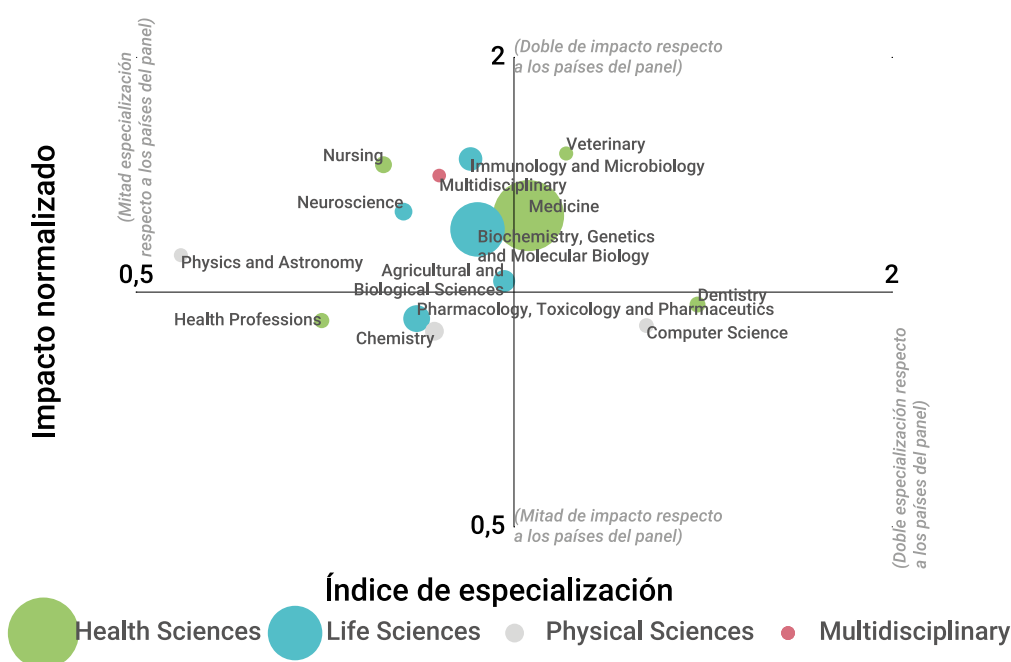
Impacto normalizado

(Mitad especialización respecto a los países del panel)

2

(Doble de impacto respecto a los países del panel)

Nursing
Immunology and Microbiology
Veterinary
Multidisciplinary
Neuroscience
Medicine
Biochemistry, Genetics and Molecular Biology
Physics and Astronomy
0,5
Agricultural and Biological Sciences
2
Dentistry
Pharmacology, Toxicology and Pharmaceutics
Health Professions
Computer Science
Chemistry

(Doble especialización respecto a los países del panel)

0,5

(Mitad de impacto respecto a los países del panel)

Índice de especialización

Health Sciences
Life Sciences
Physical Sciences
Multidisciplinary